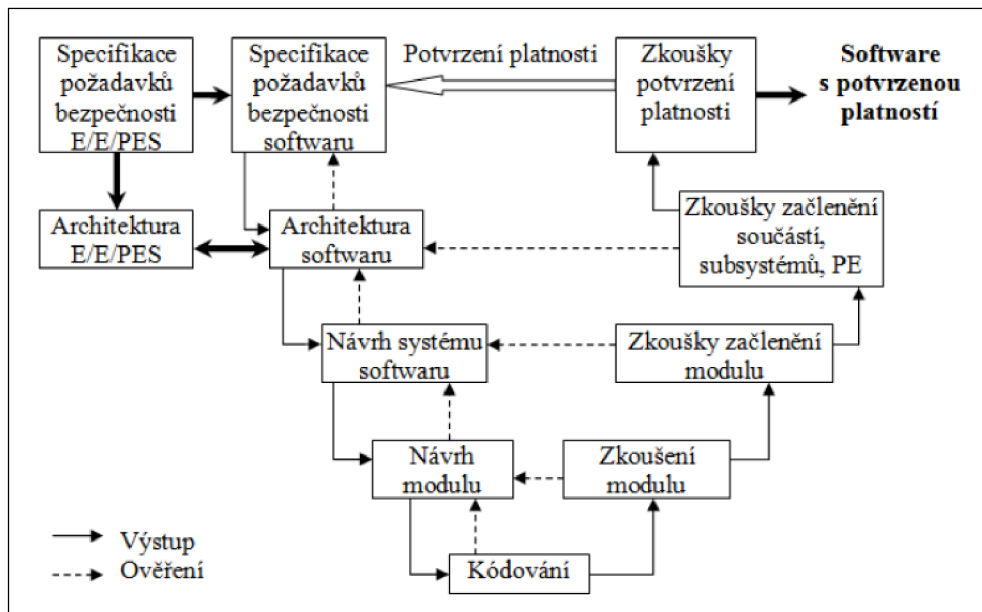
Specifikace požadavků bezpečnosti E/E/PES

Specifikace požadavků bezpečnosti softwaru

Potvrzení platnosti

Zkoušky potvrzení platnosti

Software s potvrzenou platností

Architektura E/E/PES

Architektura softwaru

Zkoušky začlenění součástí, subsystémů, PE

Návrh systému softwaru

Zkoušky začlenění modulu

Návrh modulu

Zkoušení modulu

Kódování

Výstup
Ověření